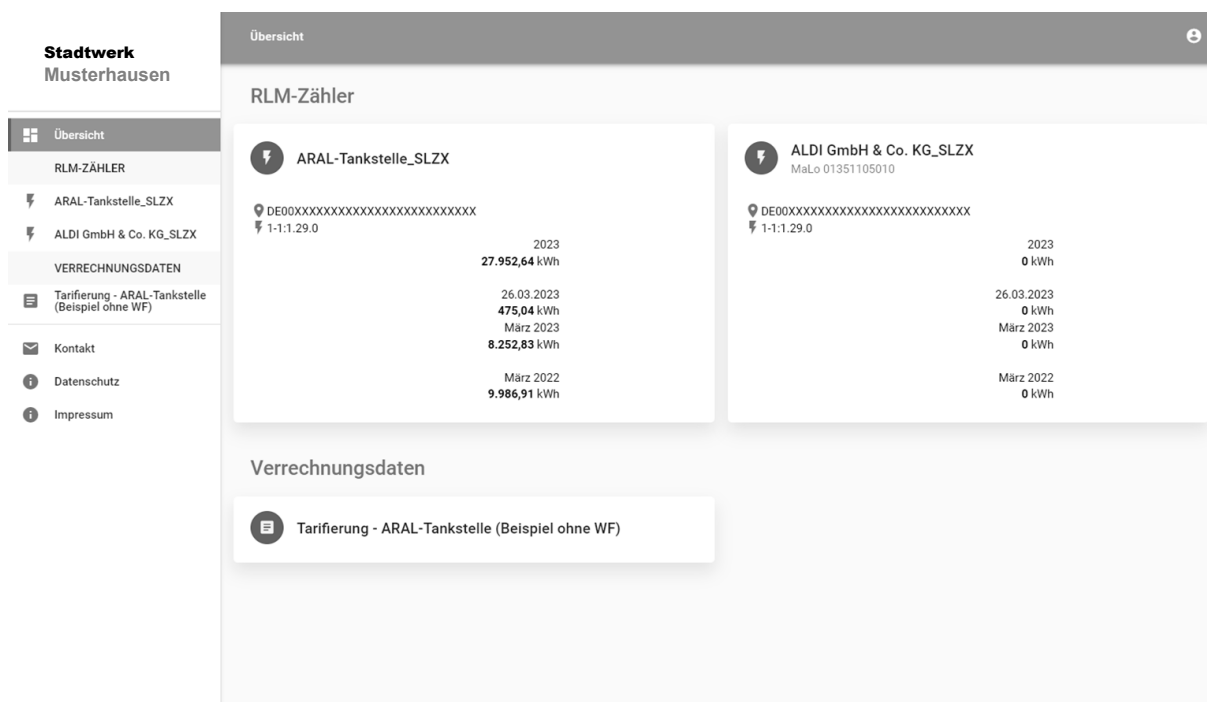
Stadtwerk
Musterhausen

Übersicht
RLM-ZÄHLER
ARAL-Tankstelle_SLZX
ALDI GmbH & Co. KG_SLZX
VERRECHNUNGSDATEN
Tarifierung - ARAL-Tankstelle (Beispiel ohne WF)
Kontakt
Datenschutz
Impressum

Übersicht

RLM-Zähler

ARAL-Tankstelle_SLZX

DE00XXXXXXXXXXXXXXXXXXXXXXXXX
1-1:1.29.0
2023
**27.952,64** kWh

26.03.2023
**475,04** kWh
März 2023
**8.252,83** kWh

März 2022
**9.986,91** kWh

ALDI GmbH & Co. KG_SLZX
MaLo 01351105010

DE00XXXXXXXXXXXXXXXXXXXXXXXXX
1-1:1.29.0
2023
**0** kWh

26.03.2023
**0** kWh
März 2023
**0** kWh

März 2022
**0** kWh

Verrechnungsdaten

Tarifierung - ARAL-Tankstelle (Beispiel ohne WF)